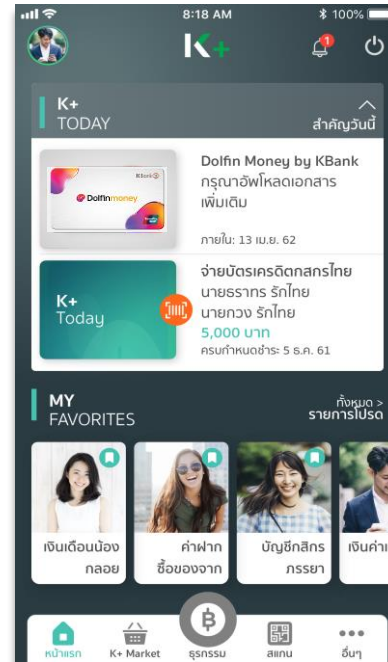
8:18 AM
100%
K+
1

K+
TODAY
สำคัญวันนี้

KBank
Dolfinmoney
Dolfin Money by KBank
กรุณาอัพโหลดเอกสารเพิ่มเติม
ภายใน: 13 เม.ย. 62

K+
Today
จ่ายบัตรเครดิตกสกรไทย
นายธราธร รักไทย
นายกวง รักไทย
5,000 บาท
ครบกำหนดชำระ: 5 ธ.ค. 61

MY
FAVORITES
ทั้งหมด >
รายการโปรด

เงินเดือนน้องกลอย
ค่าฝากซื้อของจาก
บัญชีกสิกรภรรยา
เงินค่า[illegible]

หน้าแรก
K+ Market
ธุรกรรม
สแกน
อื่นๆ